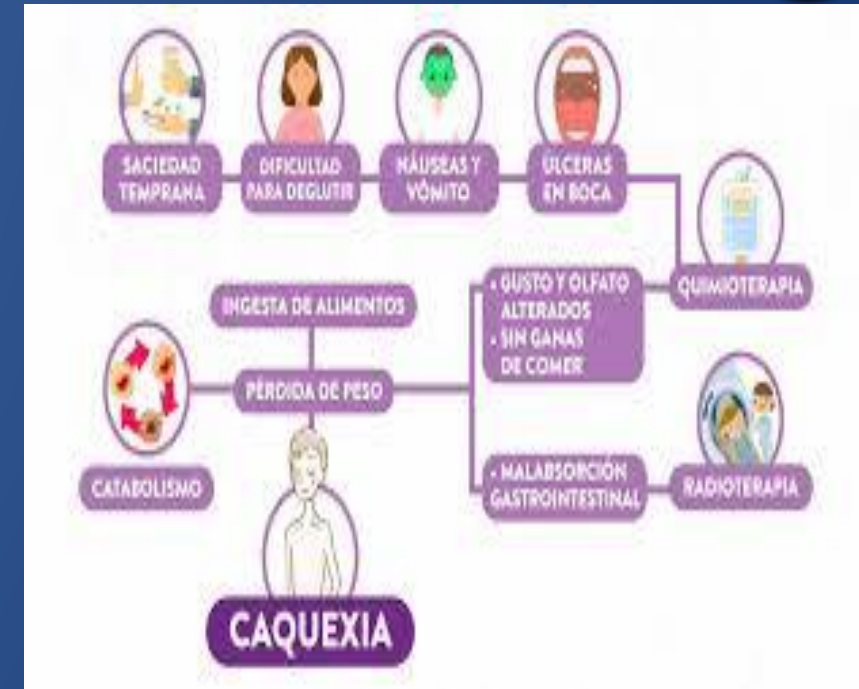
SACIEDAD TEMPRANA

DIFICULTAD PARA DEGLUTIR

NÁUSEAS Y VÓMITO

ÚLCERAS EN BOCA

QUIMIOTERAPIA

INGESTA DE ALIMENTOS

• GUSTO Y OLFATO ALTERADOS
• SIN GANAS DE COMER

PÉRDIDA DE PESO

CATABOLISMO

• MALABSORCIÓN GASTROINTESTINAL

RADIOTERAPIA

CAQUEXIA